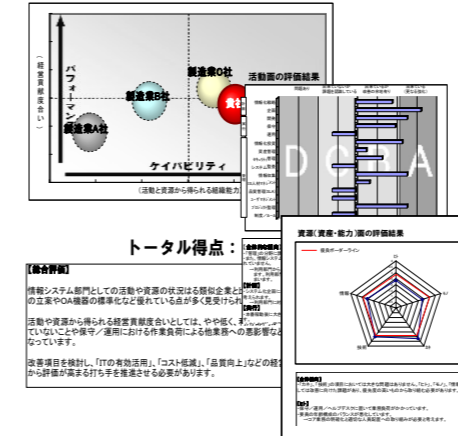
（経営貢献度合い）

パフォーマンス

製造業C社

製造業B社

製造業A社

貴社

ケイパビリティ

（活動と資源から得られる経営能力）

活動面の評価結果

D O R A

トータル得点：

【総合評価】

情報システム部門としての活動や資源の状況は類似企業と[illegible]の企業やOA機器の標準化など優れている点が多く見受けら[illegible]

活動や資源から得られる経営貢献度合いとしては、やや低く、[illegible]ていないことや保守／運用における作業負荷による他業務への悪影響な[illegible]なっています。

改善項目を検討し、「ITの有効活用」、「コスト低減」、「品質向上」などの経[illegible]から評価が高まる打ち手を推進させる必要があります。

資源（資産・能力）面の評価結果

業界ボーダーライン

【総合評価】